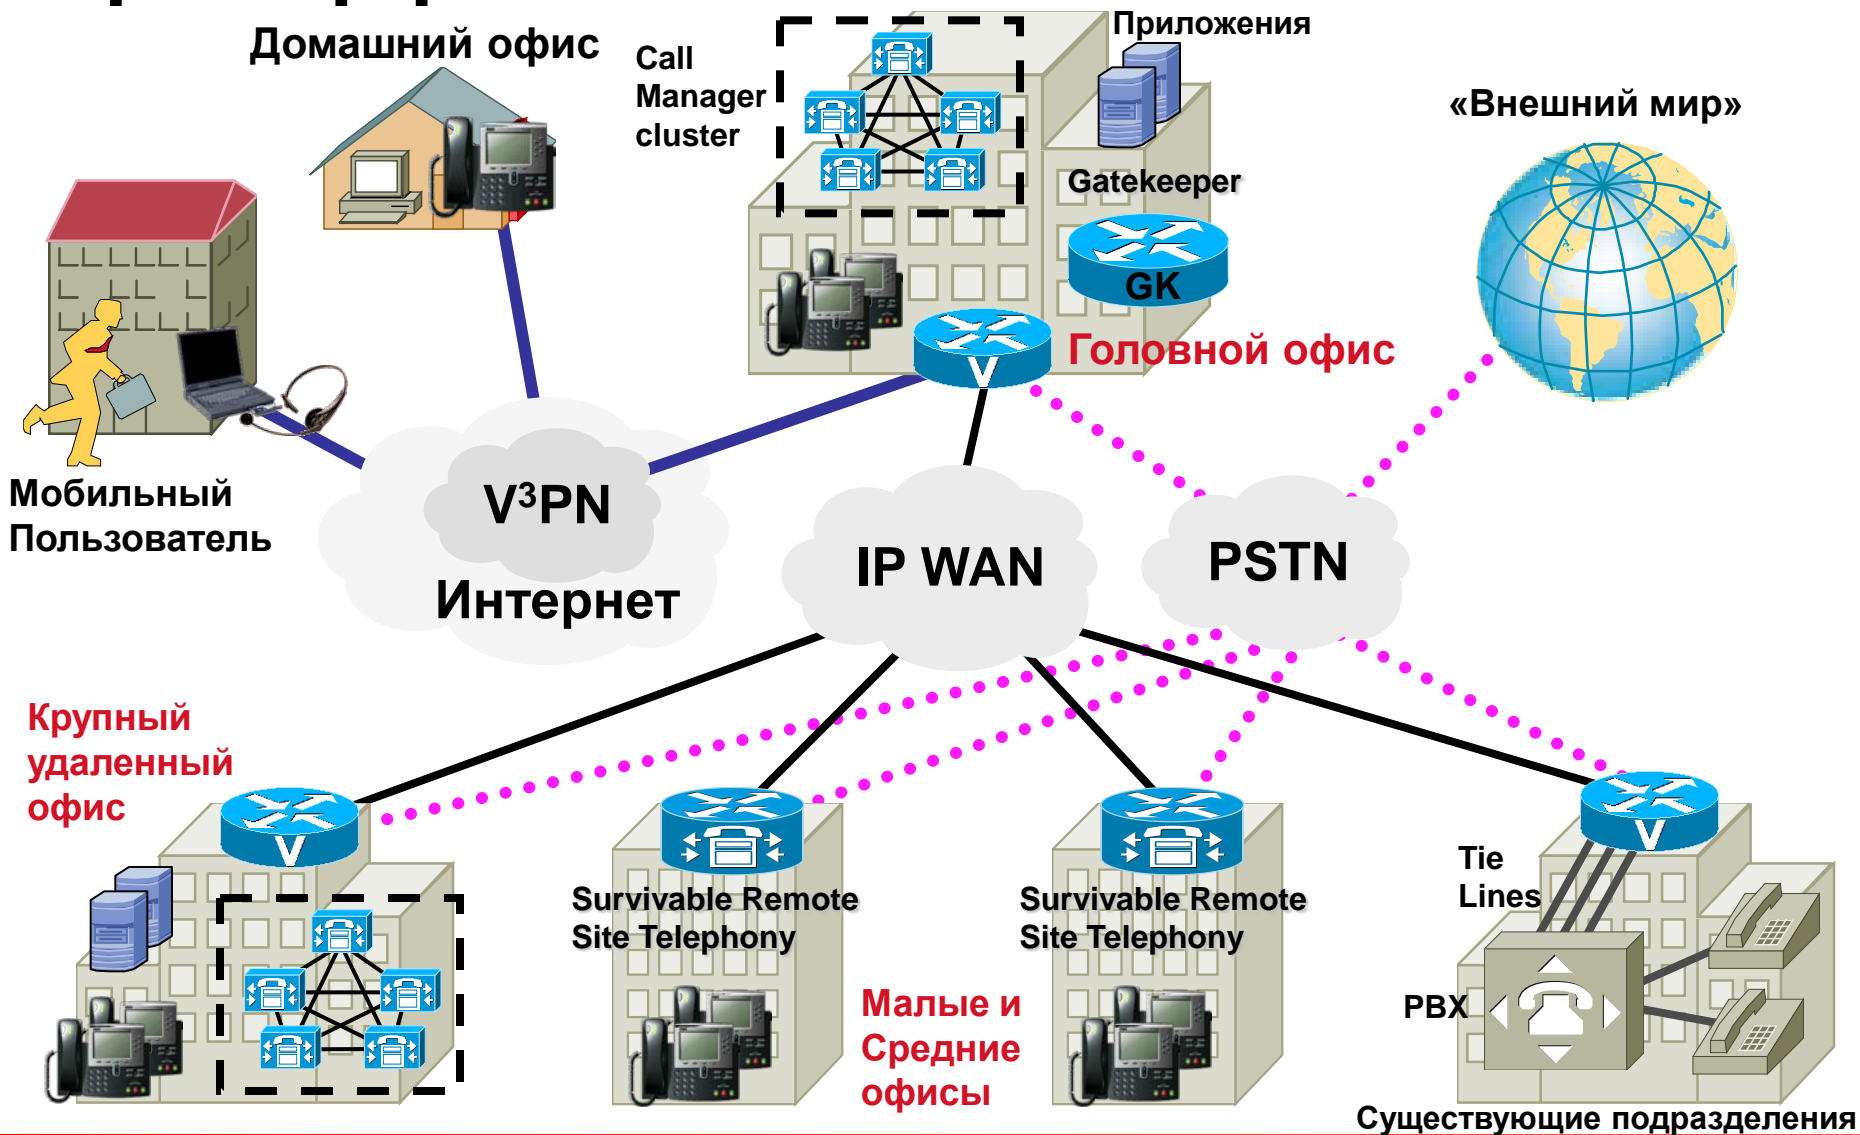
Домашний офис

Call Manager cluster

Приложения

Gatekeeper

GK

«Внешний мир»

Головной офис

V

Мобильный Пользователь

V$^3$PN

Интернет

IP WAN

PSTN

Крупный удаленный офис

V

Survivable Remote Site Telephony

Survivable Remote Site Telephony

Малые и Средние офисы

Tie Lines

V

PBX

Существующие подразделения